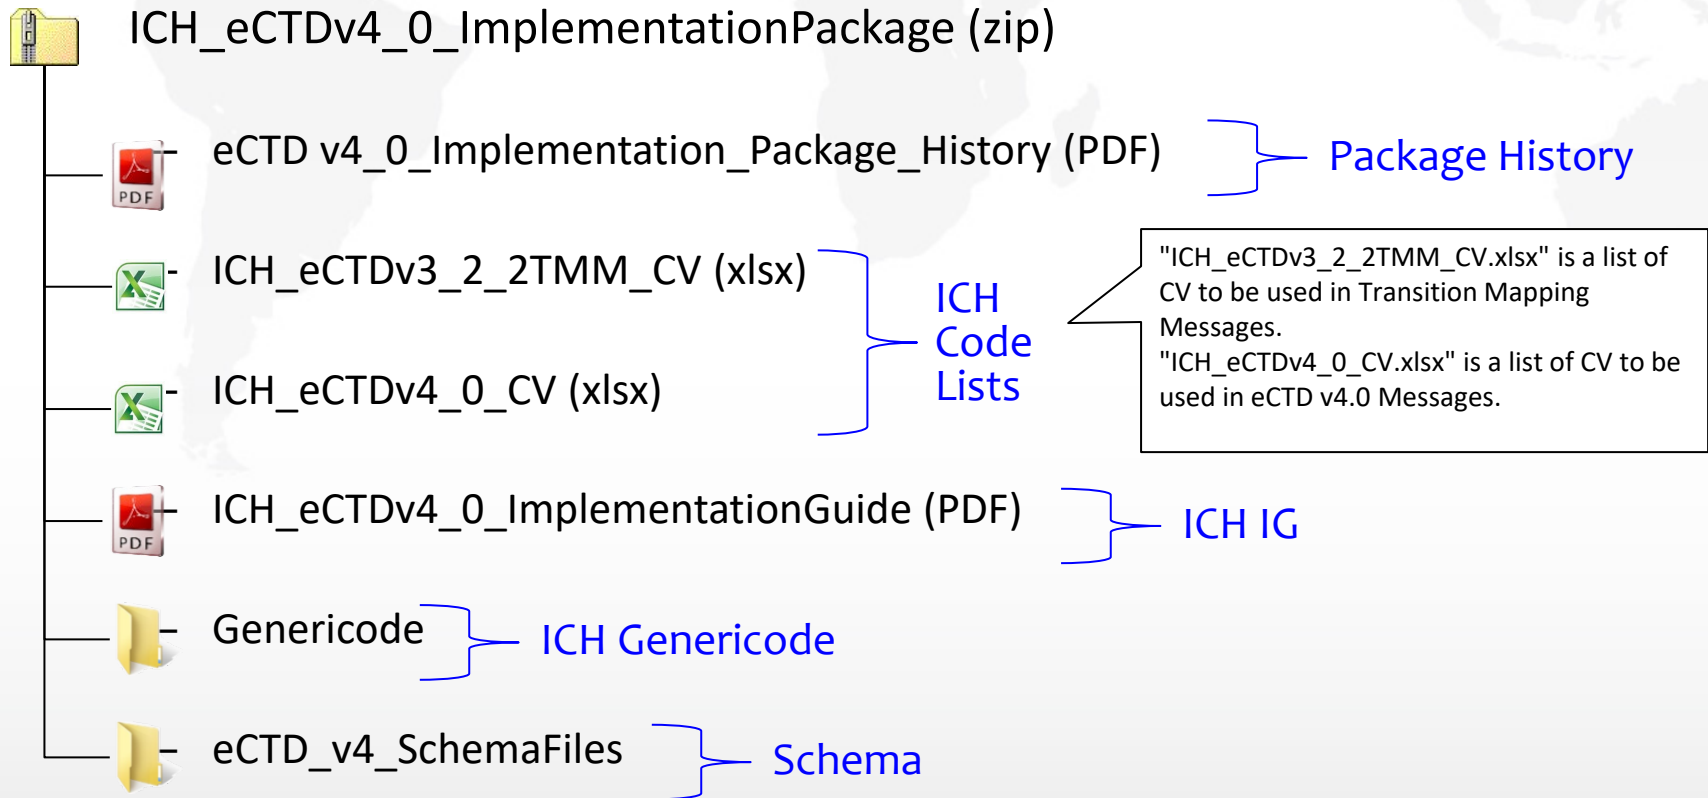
ICH_eCTDv4_0_ImplementationPackage (zip)

PDF eCTD v4_0_Implementation_Package_History (PDF)

Package History

ICH_eCTDv3_2_2TMM_CV (xlsx)

ICH_eCTDv4_0_CV (xlsx)

ICH Code Lists

"ICH_eCTDv3_2_2TMM_CV.xlsx" is a list of CV to be used in Transition Mapping Messages.
"ICH_eCTDv4_0_CV.xlsx" is a list of CV to be used in eCTD v4.0 Messages.

PDF ICH_eCTDv4_0_ImplementationGuide (PDF)

ICH IG

Genericode

ICH Genericode

eCTD_v4_SchemaFiles

Schema